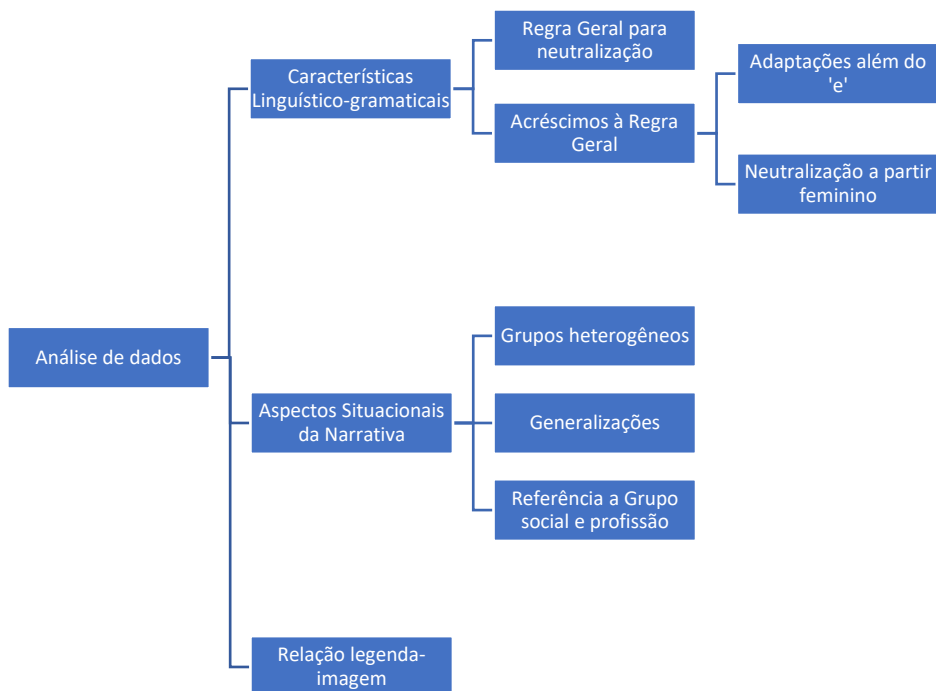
Análise de dados

Características Linguístico-gramaticais

Regra Geral para neutralização

Acréscimos à Regra Geral

Adaptações além do 'e'

Neutralização a partir feminino

Aspectos Situacionais da Narrativa

Grupos heterogêneos

Generalizações

Referência a Grupo social e profissão

Relação legenda-imagem